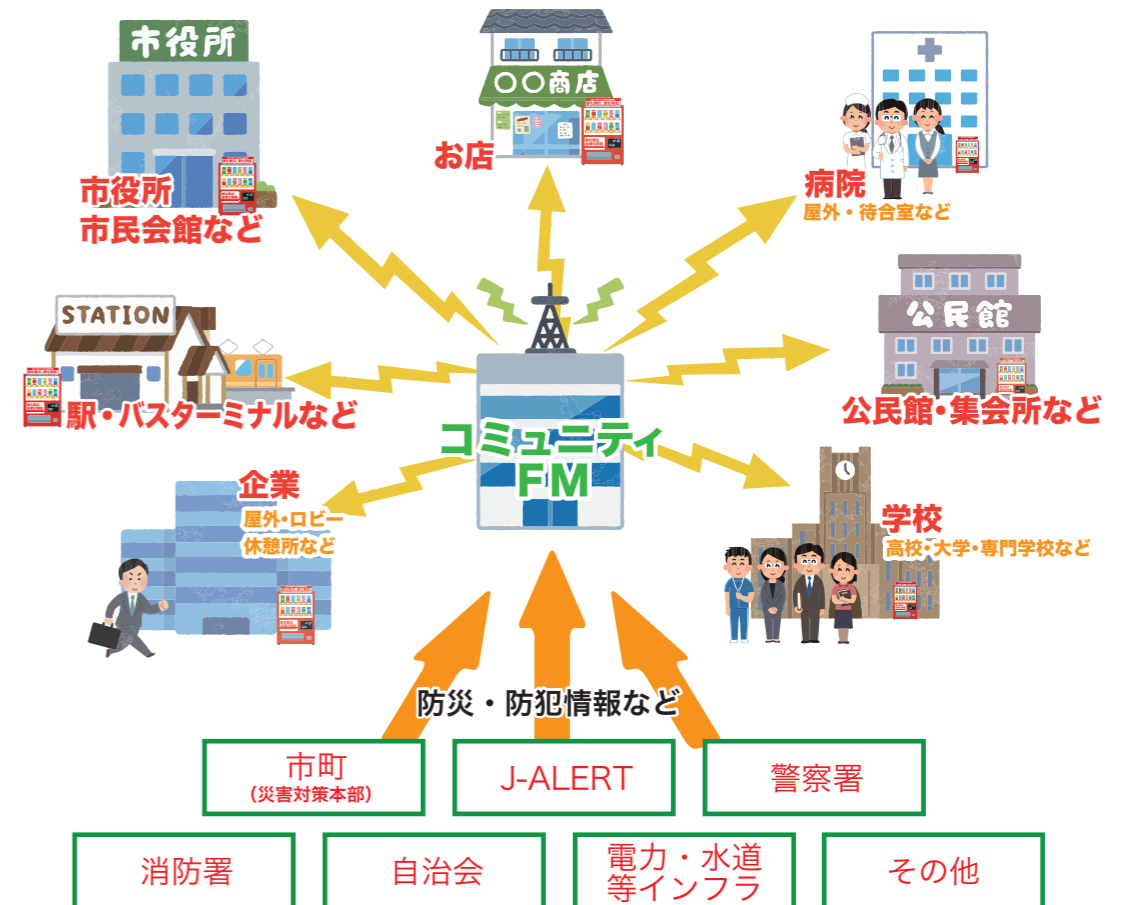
市役所

○○商店

お店

市役所
市民会館など

病院
屋外・待合室など

STATION

公民館

駅・バスターミナルなど

公民館・集会所など

コミュニティ
FM

企業
屋外・ロビー
休憩所など

学校
高校・大学・専門学校など

防災・防犯情報など

市町
(災害対策本部)

J-ALERT

警察署

消防署

自治会

電力・水道
等インフラ

その他